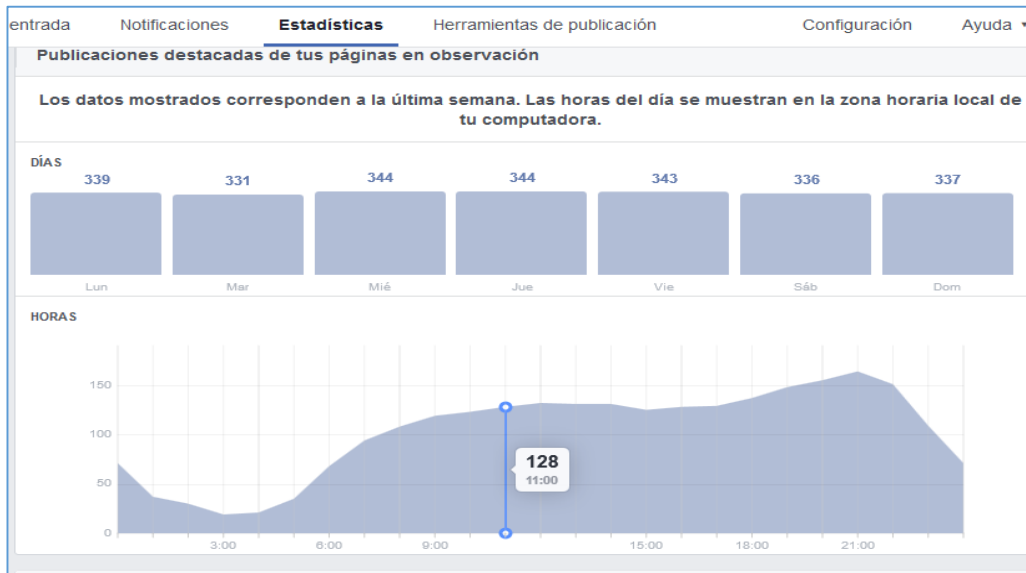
entrada Notificaciones Estadísticas Herramientas de publicación Configuración Ayuda ▾

Publicaciones destacadas de tus páginas en observación

Los datos mostrados corresponden a la última semana. Las horas del día se muestran en la zona horaria local de tu computadora.

DÍAS

| 339 | 331 | 344 | 344 | 343 | 336 | 337 |
|---|---|---|---|---|---|---|
| Lun | Mar | Mié | Jue | Vie | Sáb | Dom |

HORAS

150
100
50
0

128
11:00

3:00 6:00 9:00 15:00 18:00 21:00